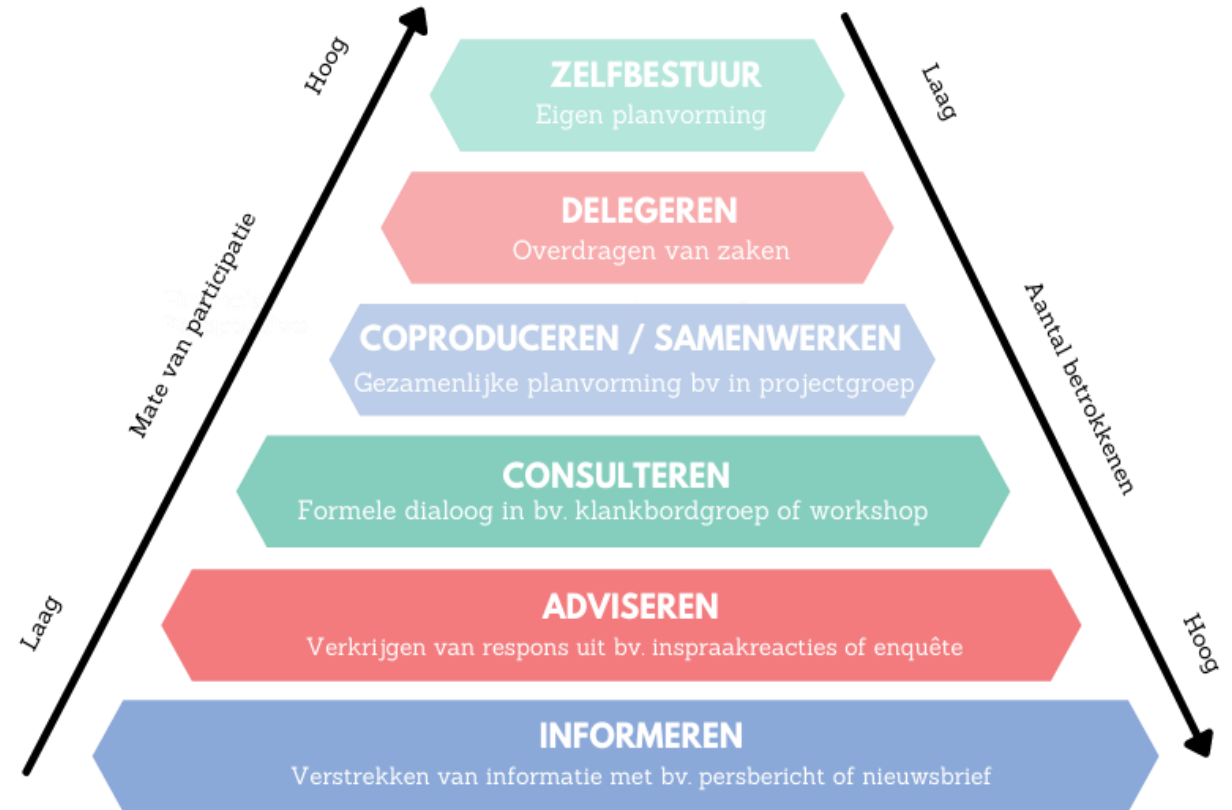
Hoog

Mate van participatie

Laag

ZELFBESTUUR
Eigen planvorming

DELEGEREN
Overdragen van zaken

COPRODUCEREN / SAMENWERKEN
Gezamenlijke planvorming bv in projectgroep

CONSULTEREN
Formele dialoog in bv. klankbordgroep of workshop

ADVISEREN
Verkrijgen van respons uit bv. inspraakreacties of enquête

INFORMEREN
Verstrekken van informatie met bv. persbericht of nieuwsbrief

Laag

Aantal betrokkenen

Hoog